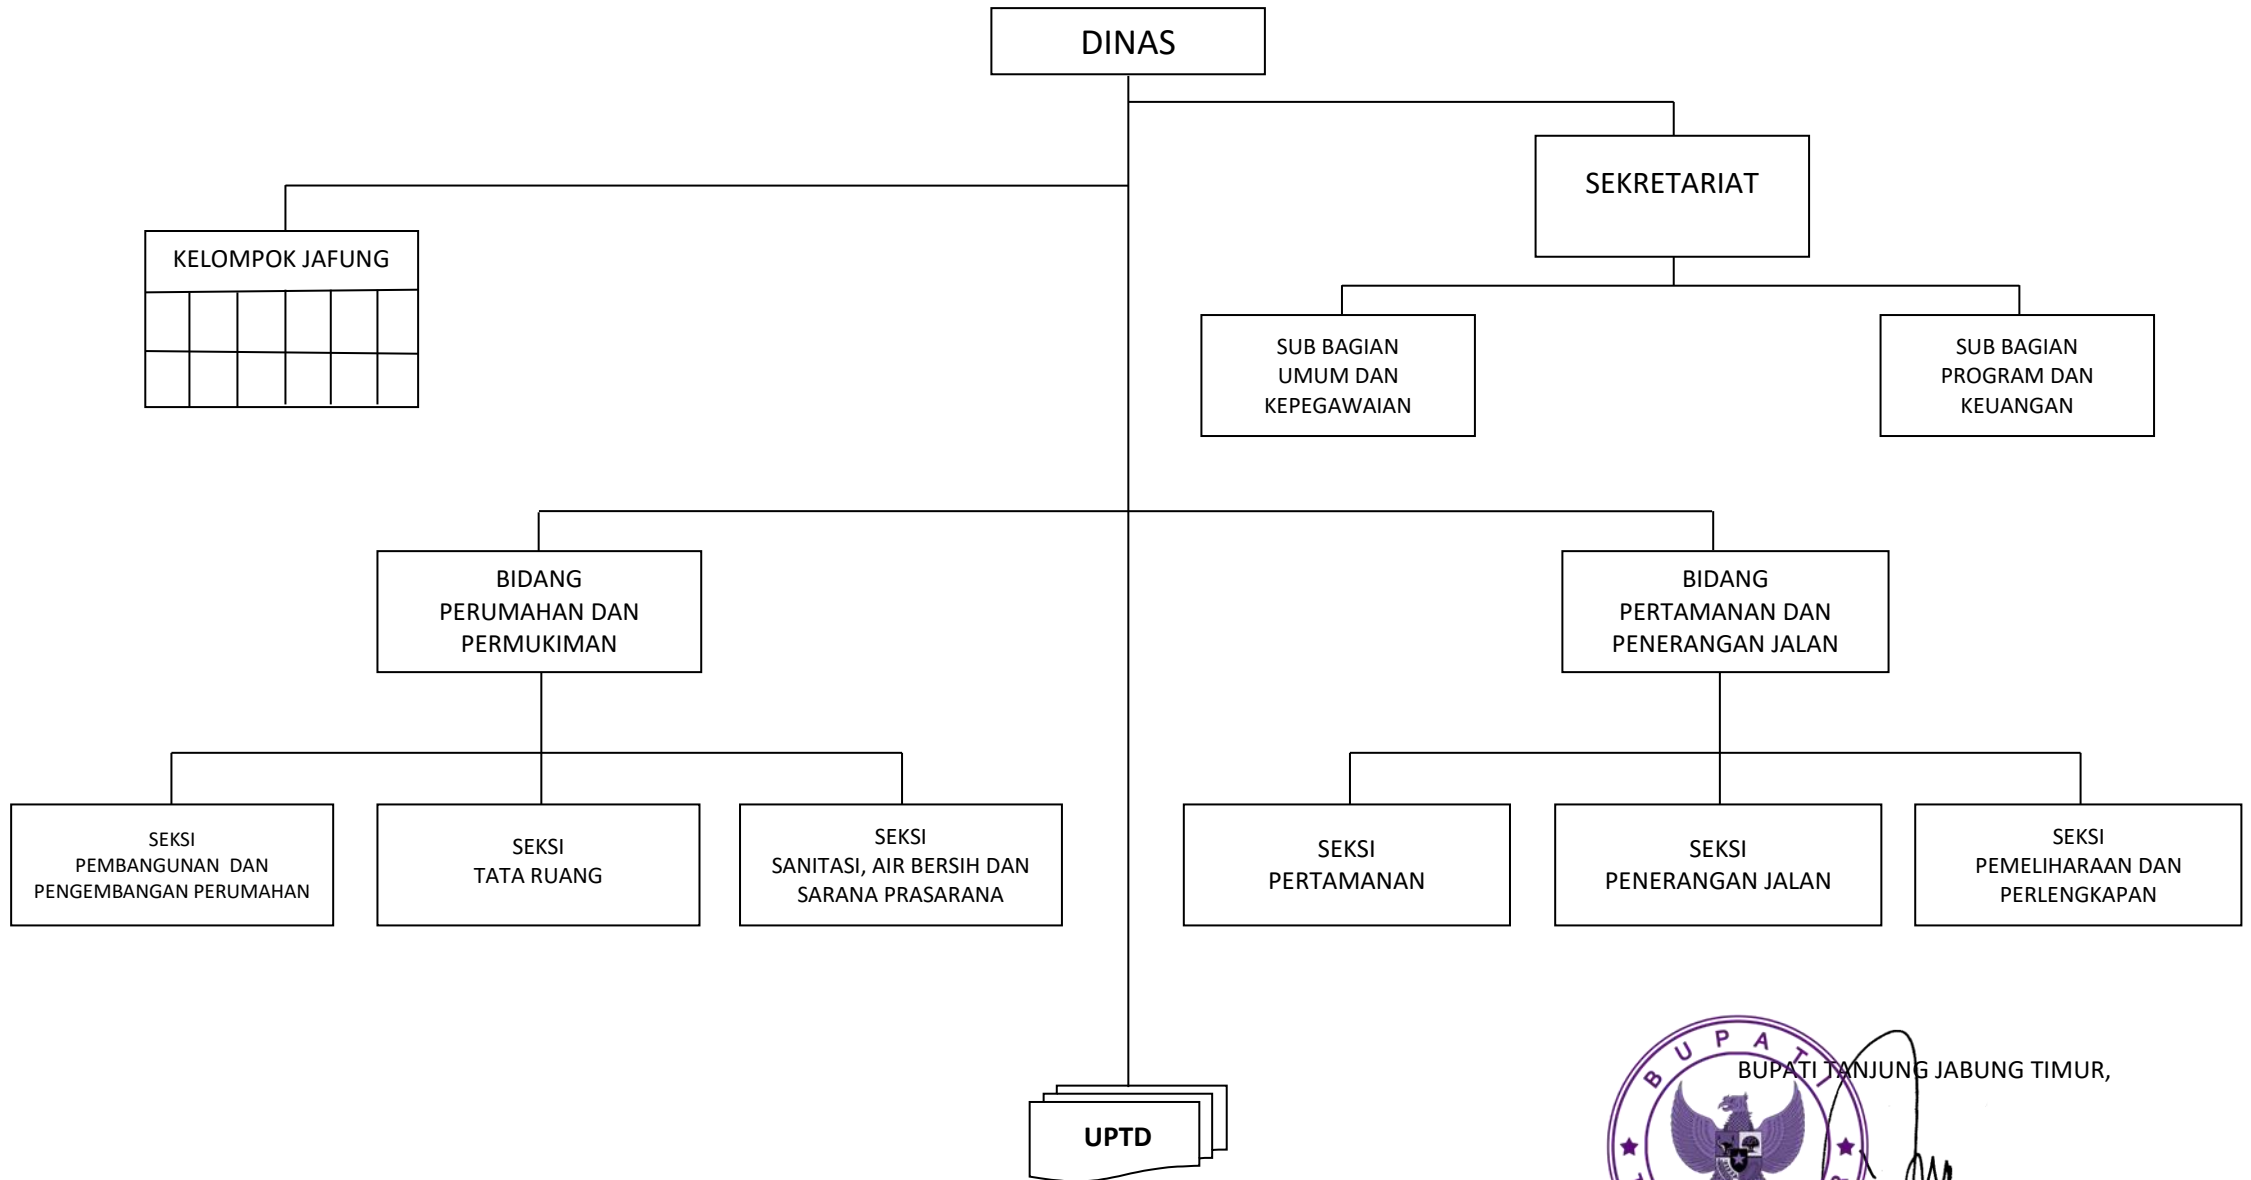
DINAS

SEKRETARIAT

KELOMPOK JAFUNG

SUB BAGIAN UMUM DAN KEPEGAWAIAN

SUB BAGIAN PROGRAM DAN KEUANGAN

BIDANG PERUMAHAN DAN PERMUKIMAN

BIDANG PERTAMANAN DAN PENERANGAN JALAN

SEKSI PEMBANGUNAN DAN PENGEMBANGAN PERUMAHAN

SEKSI TATA RUANG

SEKSI SANITASI, AIR BERSIH DAN SARANA PRASARANA

SEKSI PERTAMANAN

SEKSI PENERANGAN JALAN

SEKSI PEMELIHARAAN DAN PERLENGKAPAN

UPTD

BUPATI

BUPATI TANJUNG JABUNG TIMUR,